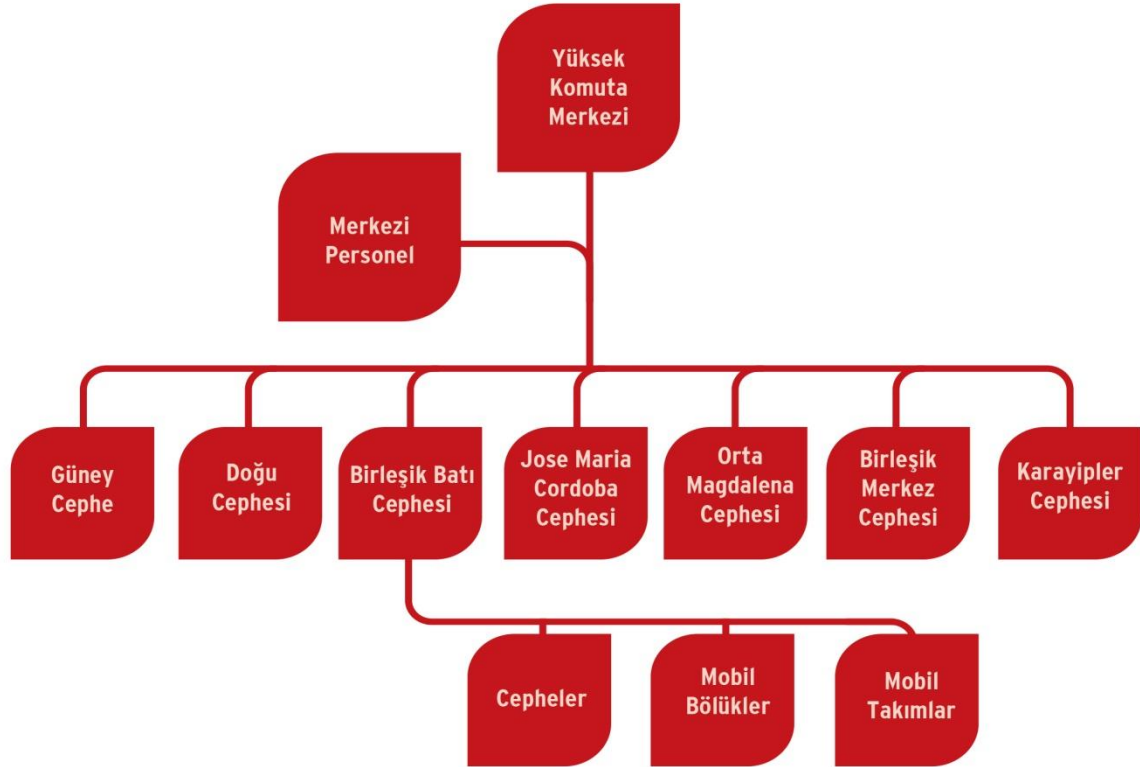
Yüksek Komuta Merkezi

Merkezi Personel

Güney Cephe

Doğu Cephesi

Birleşik Batı Cephesi

Jose Maria Cordoba Cephesi

Orta Magdalena Cephesi

Birleşik Merkez Cephesi

Karayipler Cephesi

Cepheler

Mobil Bölükler

Mobil Takımlar